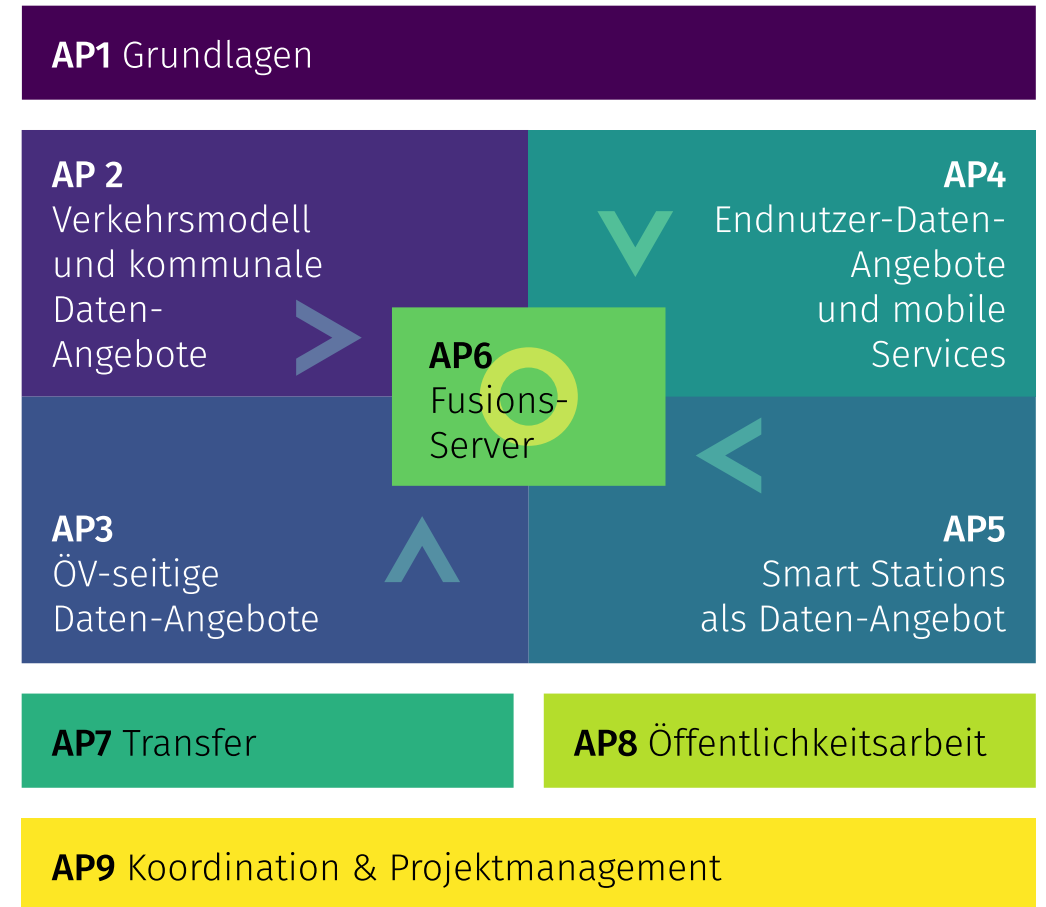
AP1 Grundlagen

AP 2
Verkehrsmodell und kommunale Daten-Angebote

AP4
Endnutzer-Daten-Angebote und mobile Services

AP6
Fusions-Server

AP3
ÖV-seitige Daten-Angebote

AP5
Smart Stations als Daten-Angebot

AP7 Transfer

AP8 Öffentlichkeitsarbeit

AP9 Koordination & Projektmanagement